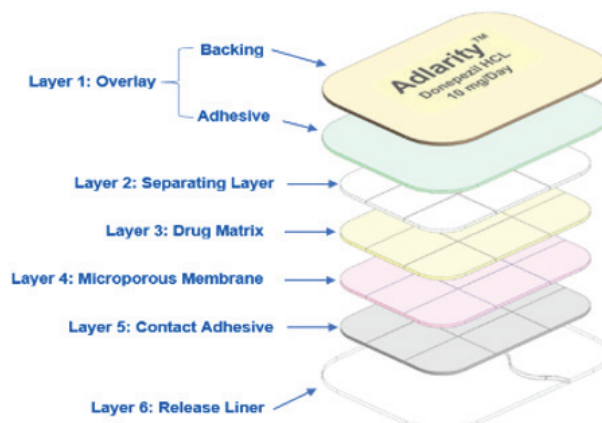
Backing

Layer 1: Overlay

Adhesive

Adlarity™
Donepezil HCL
10 mg/Day

Layer 2: Separating Layer

Layer 3: Drug Matrix

Layer 4: Microporous Membrane

Layer 5: Contact Adhesive

Layer 6: Release Liner